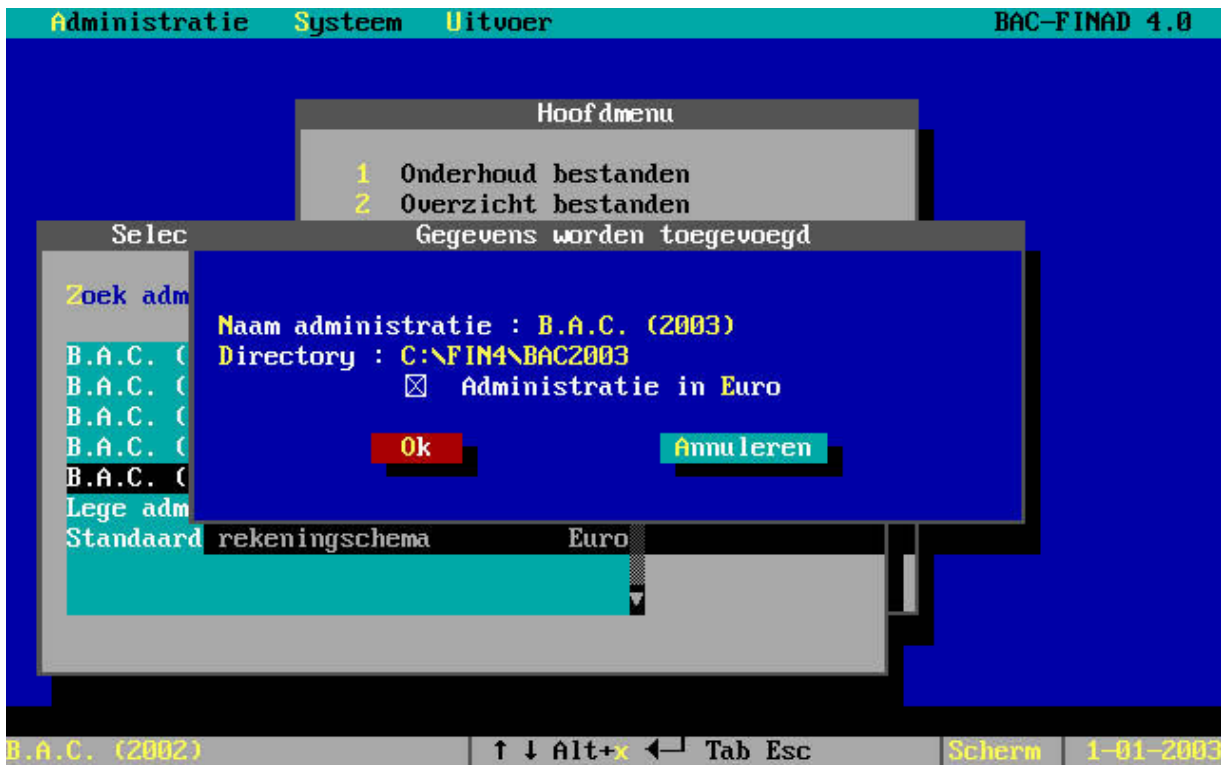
Administratie Systeem Uitvoer BAC-FINAD 4.0

Hoofdmenu

1 Onderhoud bestanden
2 Overzicht bestanden

Selec

Gegevens worden toegevoegd

Zoek adm

B.A.C. (
B.A.C. (
B.A.C. (
B.A.C. (
B.A.C. (
Lege adm
Standaard rekeningschema Euro

Naam administratie : B.A.C. (2003)
Directory : C:\FIN4\BAC2003
☒ Administratie in Euro

Ok Annuleren

B.A.C. (2002) ↑ ↓ Alt+x ⮠ Tab Esc Scherm 1-01-2003